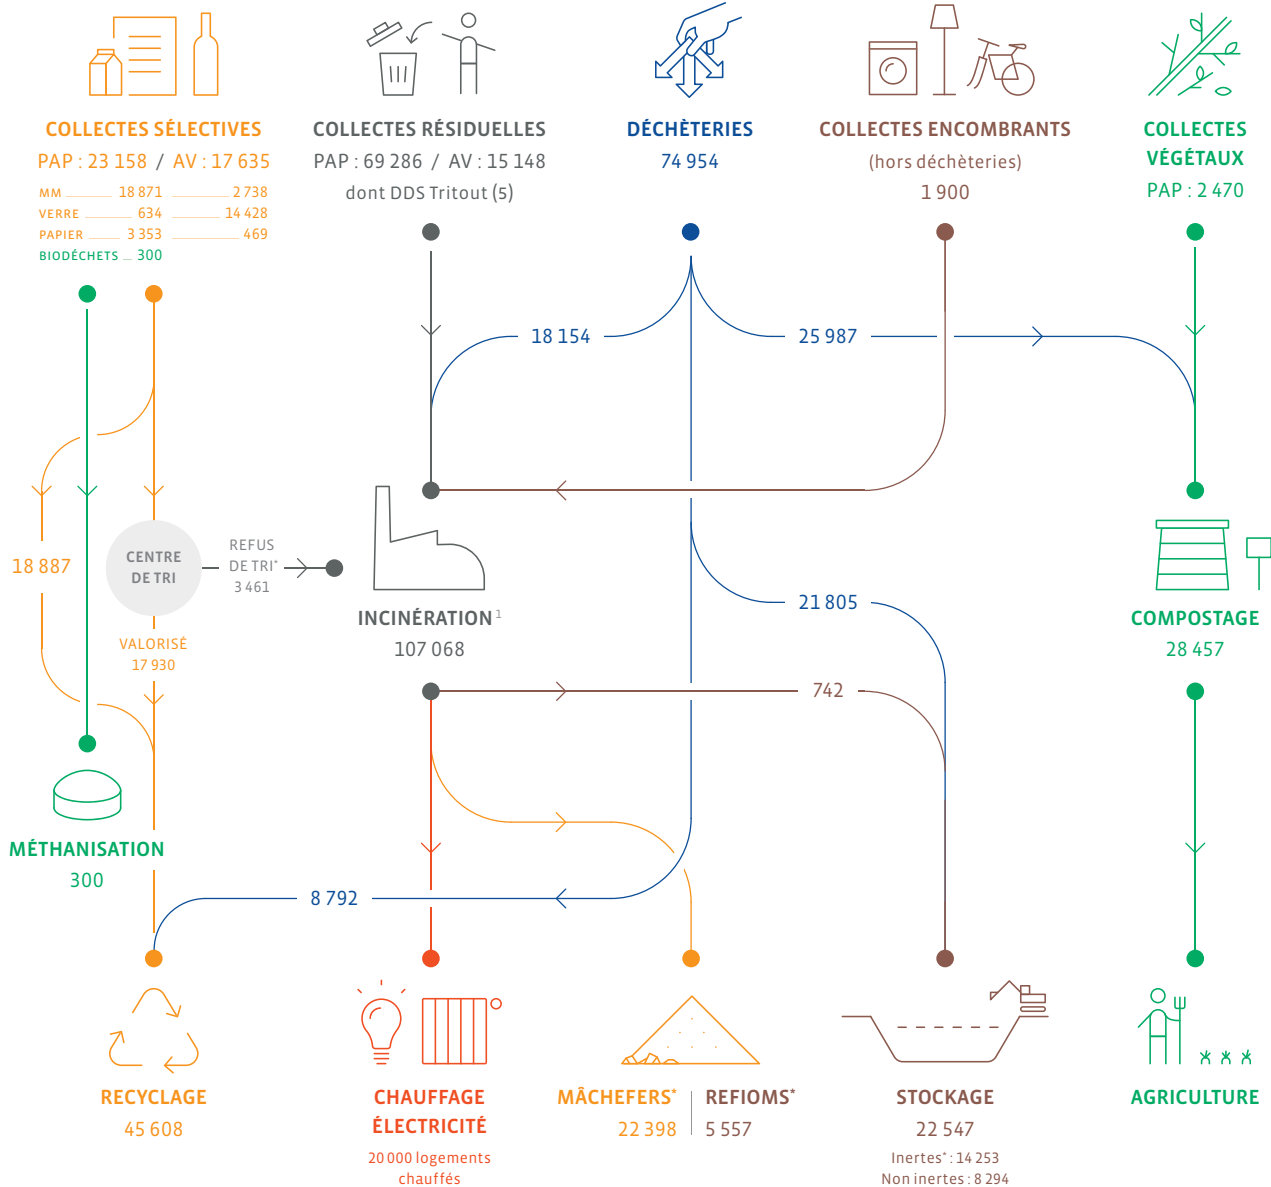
COLLECTES SÉLECTIVES
PAP : 23 158 / AV : 17 635
MM 18 871 2 738
VERRE 634 14 428
PAPIER 3 353 469
BIODÉCHETS 300

COLLECTES RÉSIDUELLES
PAP : 69 286 / AV : 15 148
dont DDS Tritout (5)

DÉCHÈTERIES
74 954

COLLECTES ENCOMBRANTS
(hors déchèteries)
1 900

COLLECTES VÉGÉTAUX
PAP : 2 470

18 154

25 987

18 887

CENTRE DE TRI

REFUS DE TRI* 3 461

VALORISÉ 17 930

INCINÉRATION $^1$
107 068

21 805

COMPOSTAGE
28 457

742

MÉTHANISATION
300

8 792

RECYCLAGE
45 608

CHAUFFAGE
ÉLECTRICITÉ
20 000 logements chauffés

MÂCHEFERS*
22 398

REFIOMS*
5 557

STOCKAGE
22 547
Inertes* : 14 253
Non inertes : 8 294

AGRICULTURE